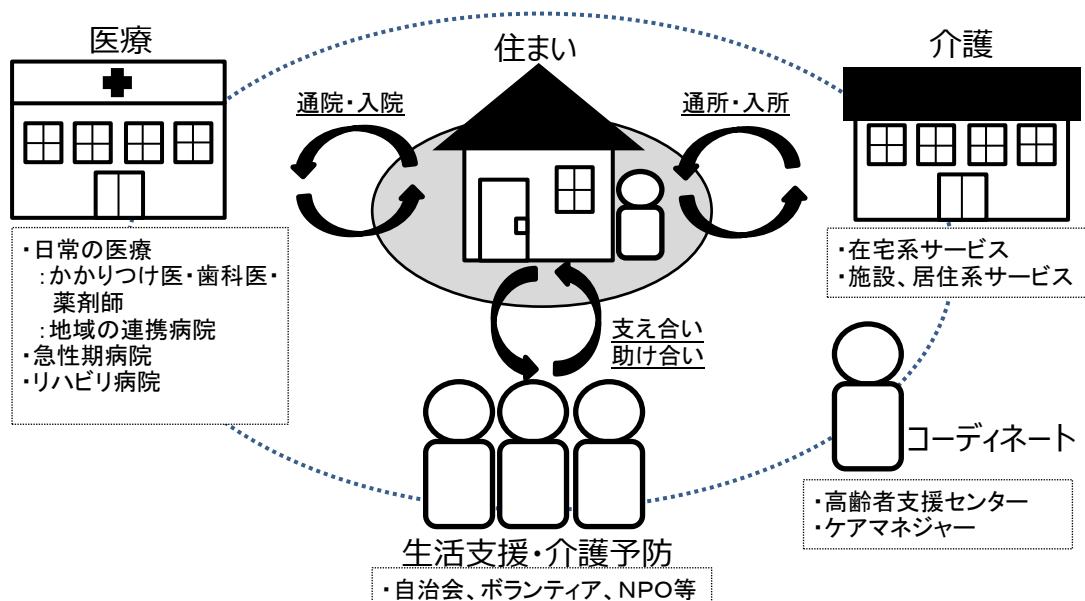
医療

住まい

介護

通院・入院

通所・入所

・日常の医療
:かかりつけ医・歯科医・薬剤師
:地域の連携病院
・急性期病院
・リハビリ病院

・在宅系サービス
・施設、居住系サービス

支え合い
助け合い

コーディネート

・高齢者支援センター
・ケアマネジャー

生活支援・介護予防

・自治会、ボランティア、NPO等